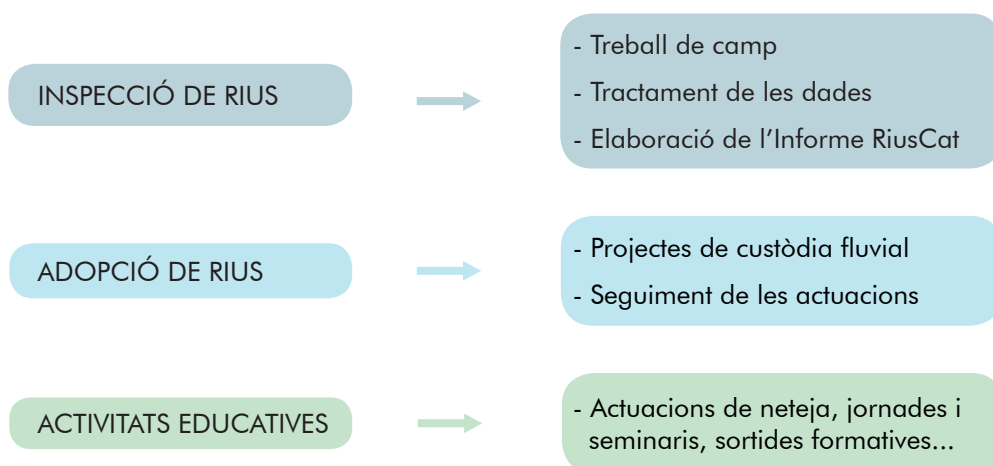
INSPECCIÓ DE RIUS

- Treball de camp
- Tractament de les dades
- Elaboració de l'Informe RiusCat

ADOPCIÓ DE RIUS

- Projectes de custòdia fluvial
- Seguiment de les actuacions

ACTIVITATS EDUCATIVES

- Actuacions de neteja, jornades i seminaris, sortides formatives...